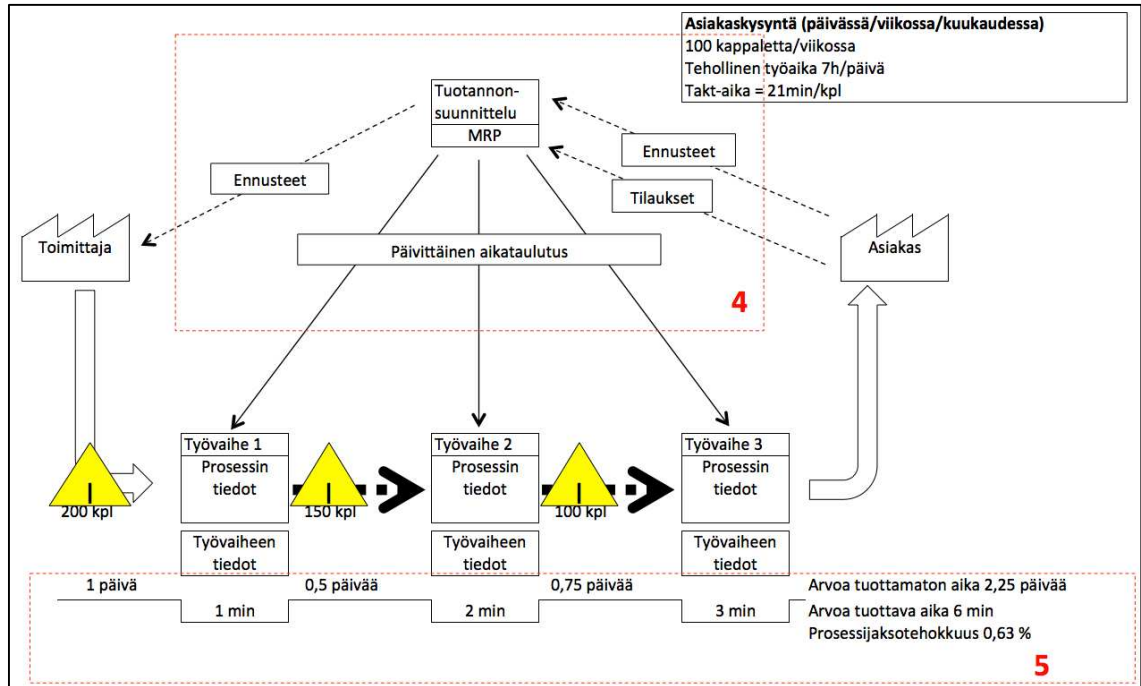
Asiakaskysyntä (päivässä/viikossa/kuukaudessa)
100 kappaletta/viikossa
Tehollinen työaika 7h/päivä
Takt-aika = 21min/kpl

Tuotannon-suunnittelu
MRP

Ennusteet

Ennusteet

Tilaukset

Toimittaja

Päivittäinen aikataulutus

Asiakas

4

Työvaihe 1
Prosessin tiedot

Työvaihe 2
Prosessin tiedot

Työvaihe 3
Prosessin tiedot

200 kpl

150 kpl

100 kpl

Työvaiheen tiedot

Työvaiheen tiedot

Työvaiheen tiedot

1 päivä

0,5 päivää

0,75 päivää

Arvoa tuottamaton aika 2,25 päivää

1 min

2 min

3 min

Arvoa tuottava aika 6 min
Prosessijaksotehokkuus 0,63 %

5